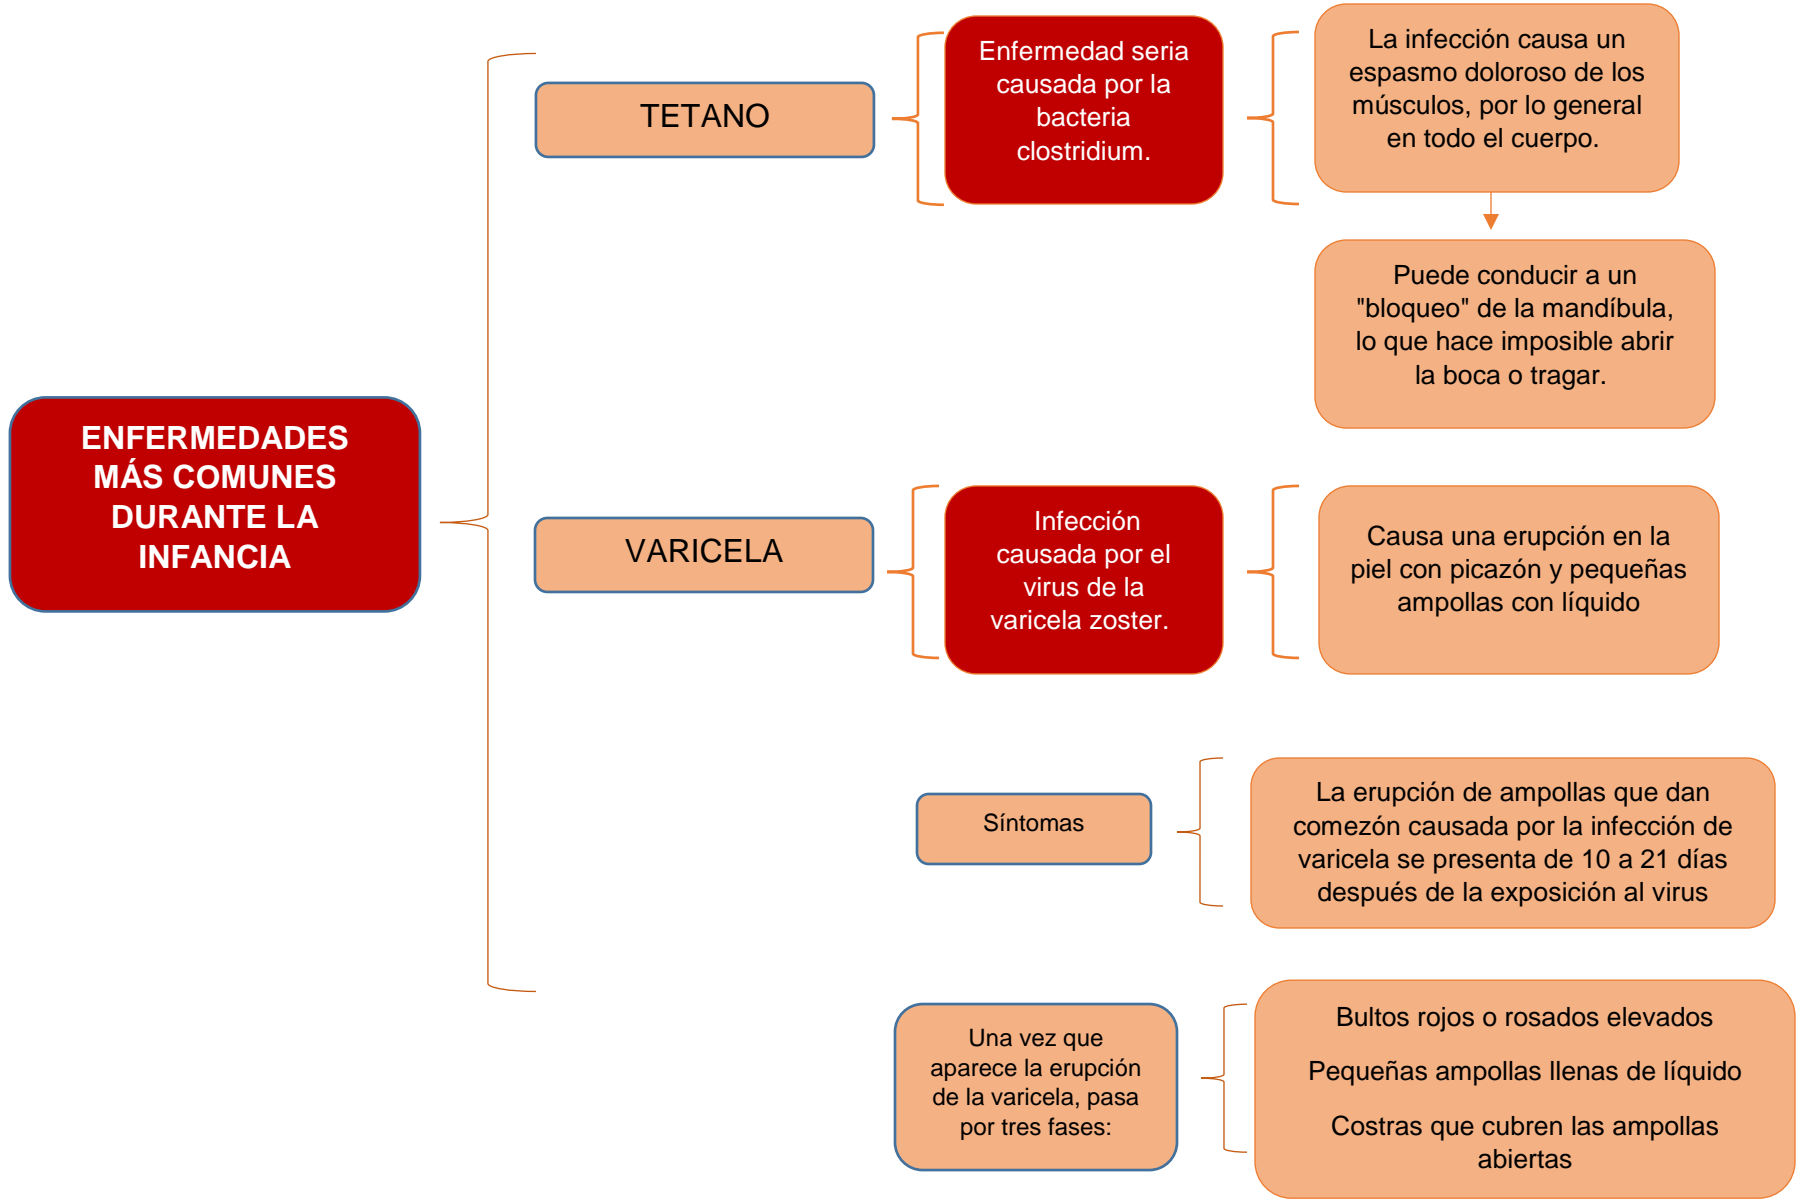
ENFERMEDADES MÁS COMUNES DURANTE LA INFANCIA

TETANO

Enfermedad seria causada por la bacteria clostridium.

La infección causa un espasmo doloroso de los músculos, por lo general en todo el cuerpo.

Puede conducir a un "bloqueo" de la mandíbula, lo que hace imposible abrir la boca o tragar.

VARICELA

Infección causada por el virus de la varicela zoster.

Causa una erupción en la piel con picazón y pequeñas ampollas con líquido

Síntomas

La erupción de ampollas que dan comezón causada por la infección de varicela se presenta de 10 a 21 días después de la exposición al virus

Una vez que aparece la erupción de la varicela, pasa por tres fases:

Bultos rojos o rosados elevados

Pequeñas ampollas llenas de líquido

Costras que cubren las ampollas abiertas